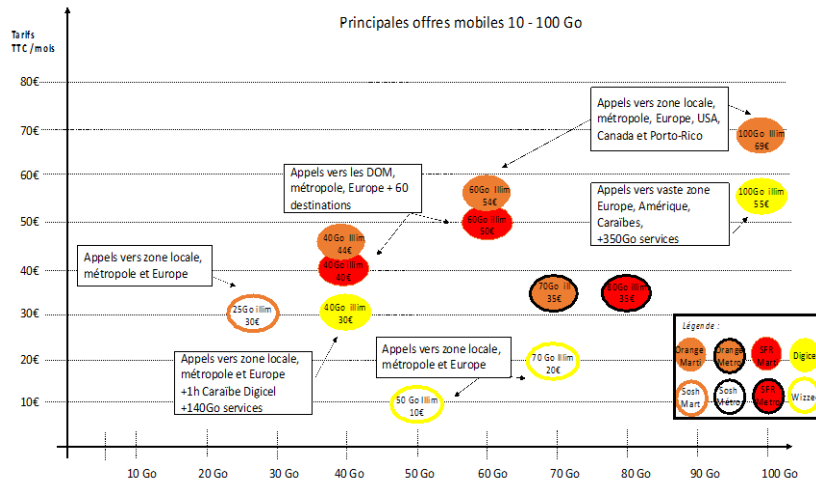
Principales offres mobiles 10 - 100 Go

Tarifs TTC /mois

80€
70€
60€
50€
40€
30€
20€
10€

10 Go
20 Go
30 Go
40 Go
50 Go
60 Go
70 Go
80 Go
90 Go
100 Go

Appels vers zone locale, métropole, Europe, USA, Canada et Porto-Rico

100Go Illim 69€

Appels vers les DOM, métropole, Europe + 60 destinations

60Go Illim 54€

60Go Illim 50€

Appels vers vaste zone Europe, Amérique, Caraïbes, +350Go services

100Go Illim 55€

40Go Illim 44€

40Go Illim 40€

Appels vers zone locale, métropole et Europe

70Go Ill 35€

80Go Illim 35€

25Go Illim 30€

40Go Illim 30€

Appels vers zone locale, métropole et Europe +1h Caraïbe Digicel +140Go services

Appels vers zone locale, métropole et Europe

70 Go Illim 20€

50 Go Illim 10€

Légende :

Orange Mart
Orange Metro
SFR Mart
Digicel
Sosh Mart
Sosh Métro
SFR Métro
Wizzee